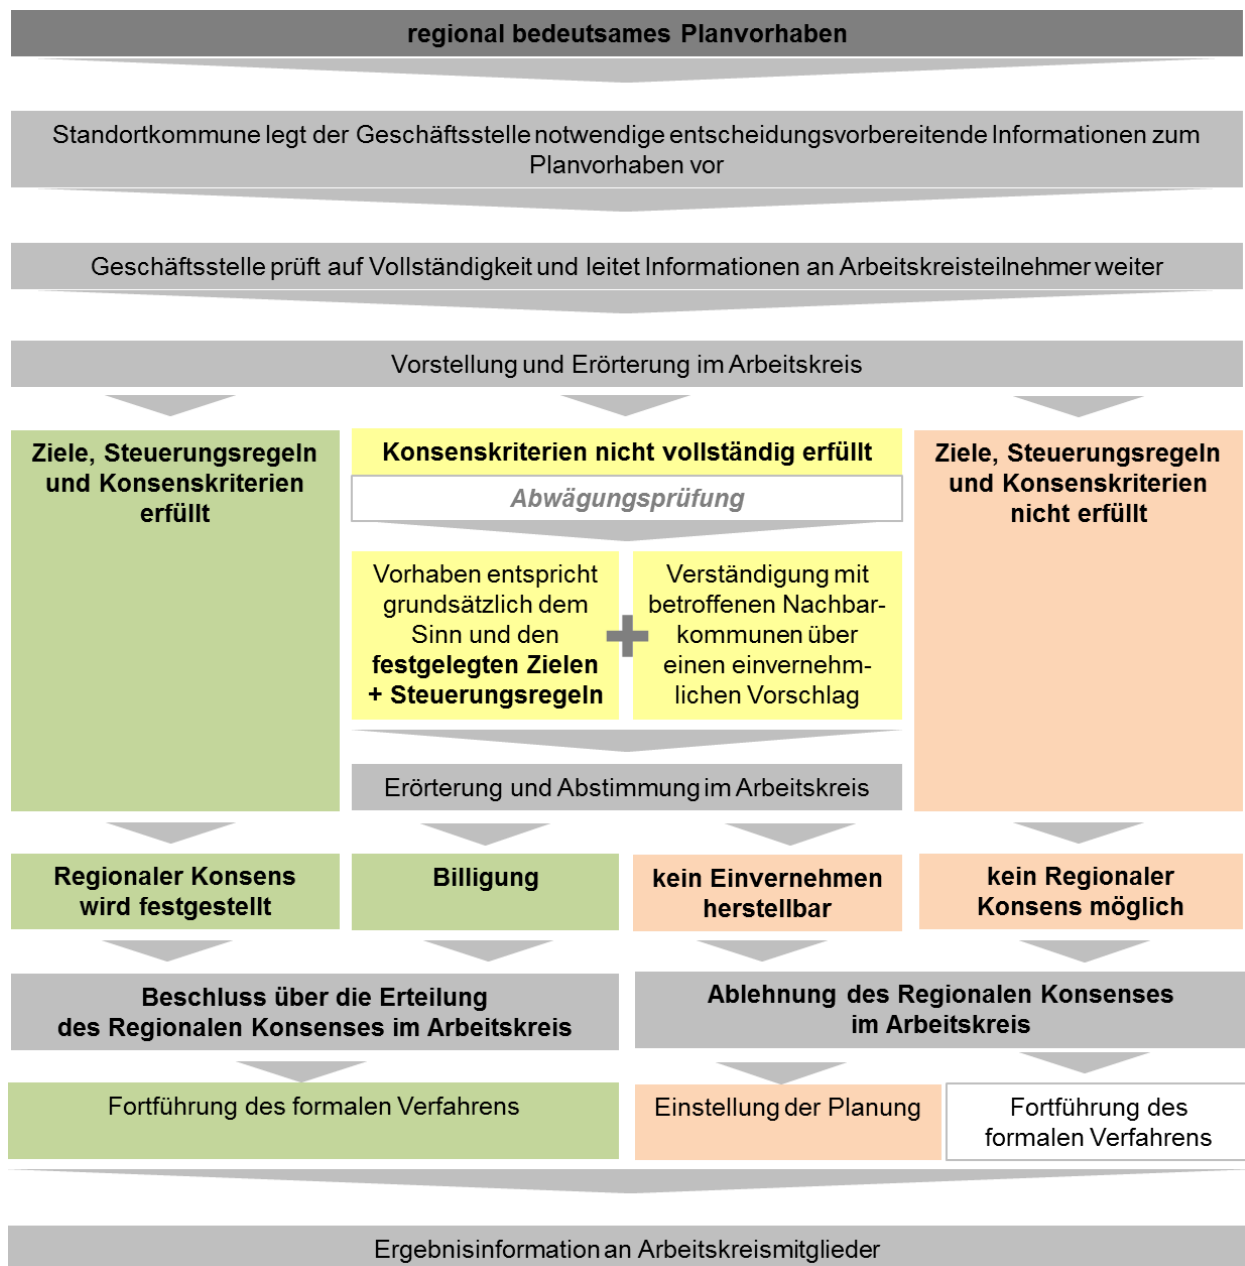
regional bedeutsames Planvorhaben

Standortkommune legt der Geschäftsstelle notwendige entscheidungsvorbereitende Informationen zum Planvorhaben vor

Geschäftsstelle prüft auf Vollständigkeit und leitet Informationen an Arbeitskreisteilnehmer weiter

Vorstellung und Erörterung im Arbeitskreis

Ziele, Steuerungsregeln und Konsenskriterien erfüllt

Konsenskriterien nicht vollständig erfüllt

Abwägungsprüfung

Vorhaben entspricht grundsätzlich dem Sinn und den festgelegten Zielen + Steuerungsregeln

+

Verständigung mit betroffenen Nachbarkommunen über einen einvernehmlichen Vorschlag

Erörterung und Abstimmung im Arbeitskreis

Ziele, Steuerungsregeln und Konsenskriterien nicht erfüllt

Regionaler Konsens wird festgestellt

Billigung

kein Einvernehmen herstellbar

kein Regionaler Konsens möglich

Beschluss über die Erteilung des Regionalen Konsenses im Arbeitskreis

Ablehnung des Regionalen Konsenses im Arbeitskreis

Fortführung des formalen Verfahrens

Einstellung der Planung

Fortführung des formalen Verfahrens

Ergebnisinformation an Arbeitskreismitglieder